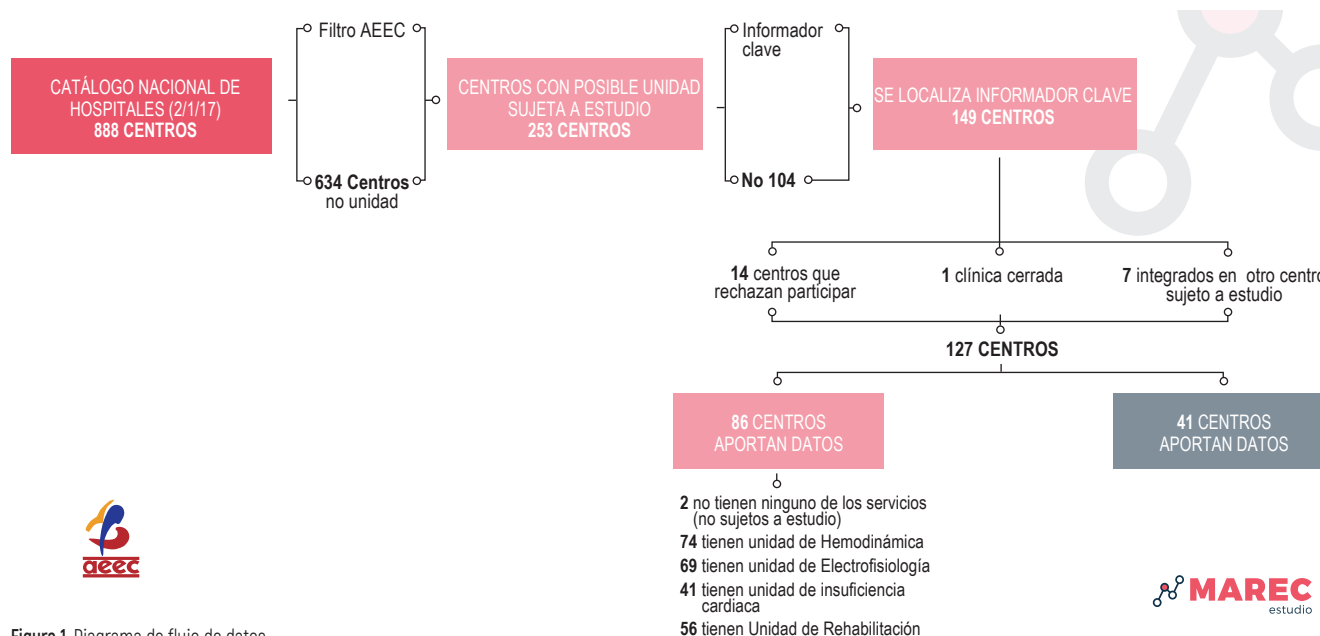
CATÁLOGO NACIONAL DE HOSPITALES (2/1/17)
888 CENTROS

Filtro AEEC

634 Centros no unidad

CENTROS CON POSIBLE UNIDAD SUJETA A ESTUDIO
253 CENTROS

Informador clave

No 104

SE LOCALIZA INFORMADOR CLAVE
149 CENTROS

14 centros que rechazan participar

1 clínica cerrada

7 integrados en otro centro sujeto a estudio

127 CENTROS

86 CENTROS APORTAN DATOS

41 CENTROS APORTAN DATOS

2 no tienen ninguno de los servicios (no sujetos a estudio)
74 tienen unidad de Hemodinámica
69 tienen unidad de Electrofisiología
41 tienen unidad de insuficiencia cardiaca
56 tienen Unidad de Rehabilitación

aeec

MAREC estudio

Figura 1. Diagrama de flujo de datos